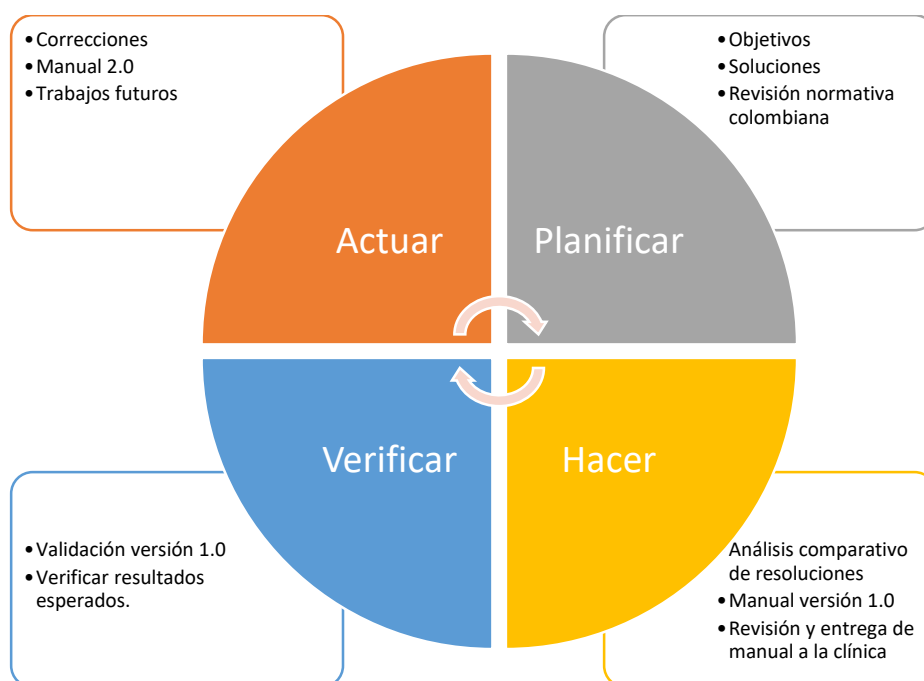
• Correcciones
• Manual 2.0
• Trabajos futuros

• Objetivos
• Soluciones
• Revisión normativa colombiana

Actuar

Planificar

Verificar

Hacer

• Validación versión 1.0
• Verificar resultados esperados.

Análisis comparativo de resoluciones
• Manual versión 1.0
• Revisión y entrega de manual a la clínica